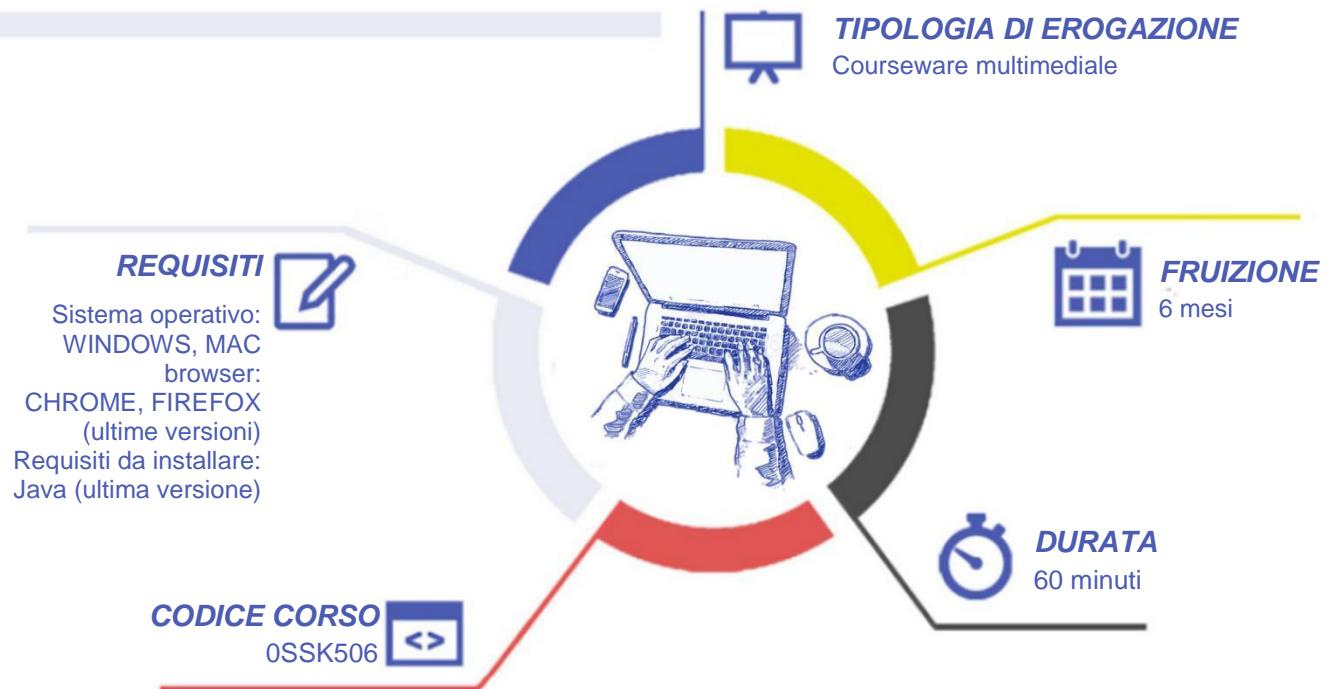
TIPOLOGIA DI EROGAZIONE
Courseware multimediale

REQUISITI
Sistema operativo: WINDOWS, MAC
browser: CHROME, FIREFOX (ultime versioni)
Requisiti da installare: Java (ultima versione)

FRUIZIONE
6 mesi

DURATA
60 minuti

CODICE CORSO
0SSK506

<>